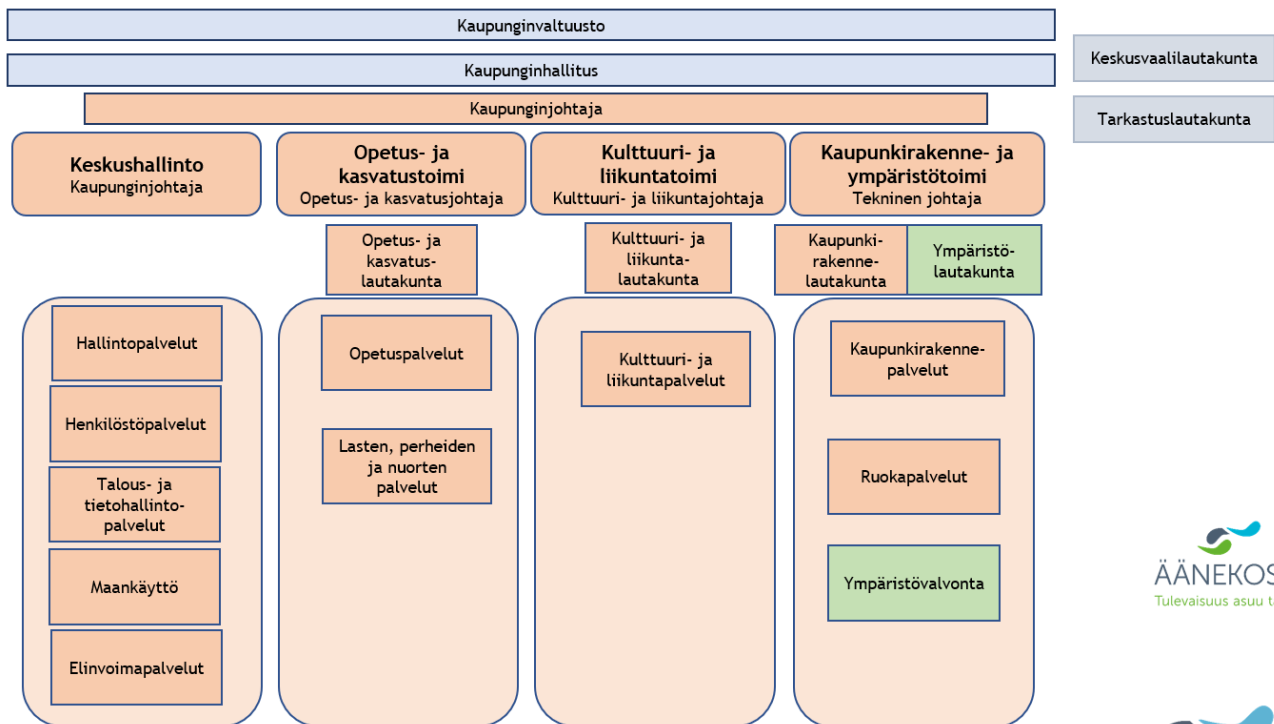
Kaupunginvaltuusto

Kaupunginhallitus

Kaupunginjohtaja

Keskusvaalilautakunta

Tarkastuslautakunta

Keskushallinto
Kaupunginjohtaja

Opetus- ja kasvatustoimi
Opetus- ja kasvatusjohtaja

Kulttuuri- ja liikuntatoimi
Kulttuuri- ja liikuntajohtaja

Kaupunkirakenne- ja ympäristötoimi
Tekninen johtaja

Opetus- ja kasvatus-lautakunta

Kulttuuri- ja liikunta-lautakunta

Kaupunki-rakenne-lautakunta

Ympäristö-lautakunta

Hallintopalvelut

Henkilöstöpalvelut

Talous- ja tietohallinto-palvelut

Maankäyttö

Elinvoimapalvelut

Opetuspalvelut

Lasten, perheiden ja nuorten palvelut

Kulttuuri- ja liikuntapalvelut

Kaupunkirakenne-palvelut

Ruokapalvelut

Ympäristövalvonta

ÄÄNEKOS
Tulevaisuus asuu t